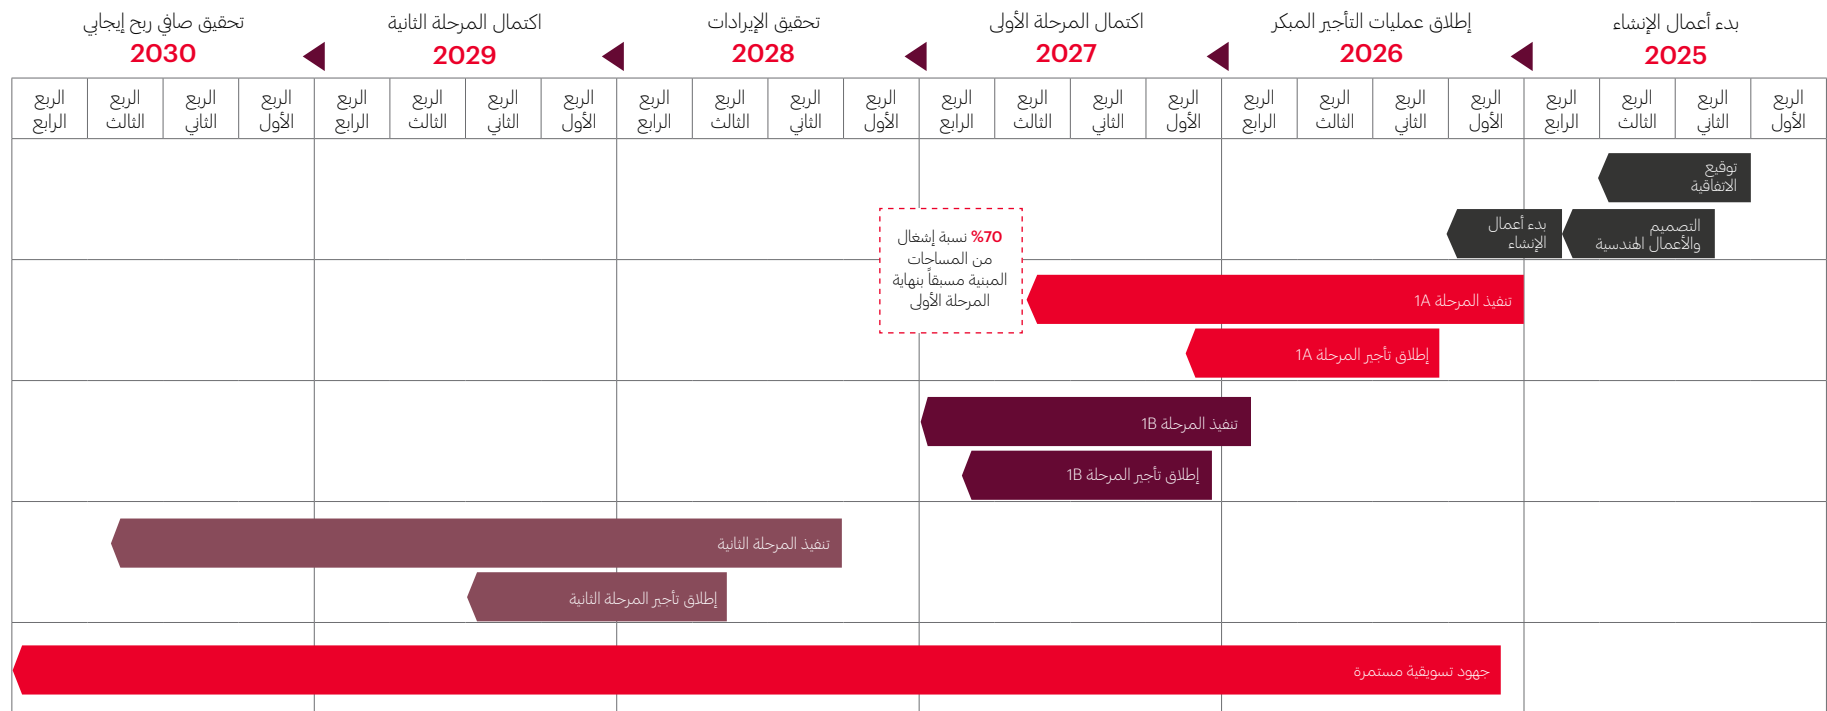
بدء أعمال الإنشاء
2025

إطلاق عمليات التأجير المبكر
2026

اكتمال المرحلة الأولى
2027

تحقيق الإيرادات
2028

اكتمال المرحلة الثانية
2029

تحقيق صافي ربح إيجابي
2030

| الربع الأول | الربع الثاني | الربع الثالث | الربع الرابع | الربع الأول | الربع الثاني | الربع الثالث | الربع الرابع | الربع الأول | الربع الثاني | الربع الثالث | الربع الرابع | الربع الأول | الربع الثاني | الربع الثالث | الربع الرابع | الربع الأول | الربع الثاني | الربع الثالث | الربع الرابع | الربع الأول | الربع الثاني | الربع الثالث | الربع الرابع |
|---|---|---|---|---|---|---|---|---|---|---|---|---|---|---|---|---|---|---|---|---|---|---|---|

توقيع الاتفاقية

التصميم والأعمال الهندسية

بدء أعمال الإنشاء

%70 نسبة إشغال من المساحات المبنية مسبقاً بنهاية المرحلة الأولى

تنفيذ المرحلة 1A

إطلاق تأجير المرحلة 1A

تنفيذ المرحلة 1B

إطلاق تأجير المرحلة 1B

تنفيذ المرحلة الثانية

إطلاق تأجير المرحلة الثانية

جهود تسويقية مستمرة